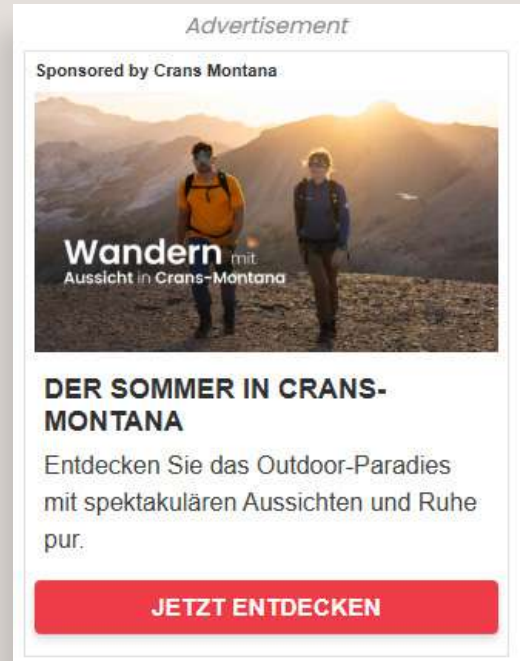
Advertisement

Sponsored by Crans Montana

Wandern mit
Aussicht in Crans-Montana

DER SOMMER IN CRANS-MONTANA

Entdecken Sie das Outdoor-Paradies mit spektakulären Aussichten und Ruhe pur.

JETZT ENTDECKEN